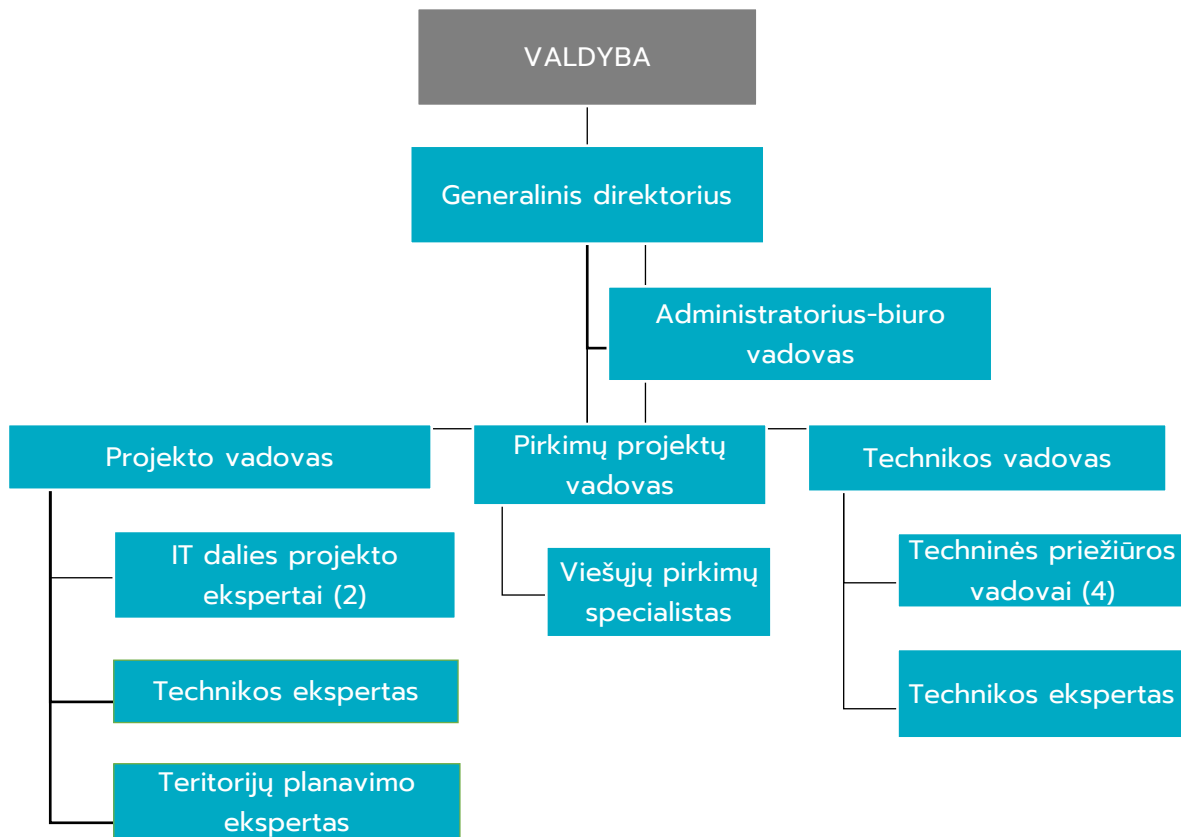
VALDYBA

Generalinis direktorius

Administratorius-biuro vadovas

Projekto vadovas

Pirkimų projektų vadovas

Technikos vadovas

IT dalies projekto ekspertai (2)

Viešųjų pirkimų specialistas

Techninės priežiūros vadovai (4)

Technikos ekspertas

Technikos ekspertas

Teritorijų planavimo ekspertas